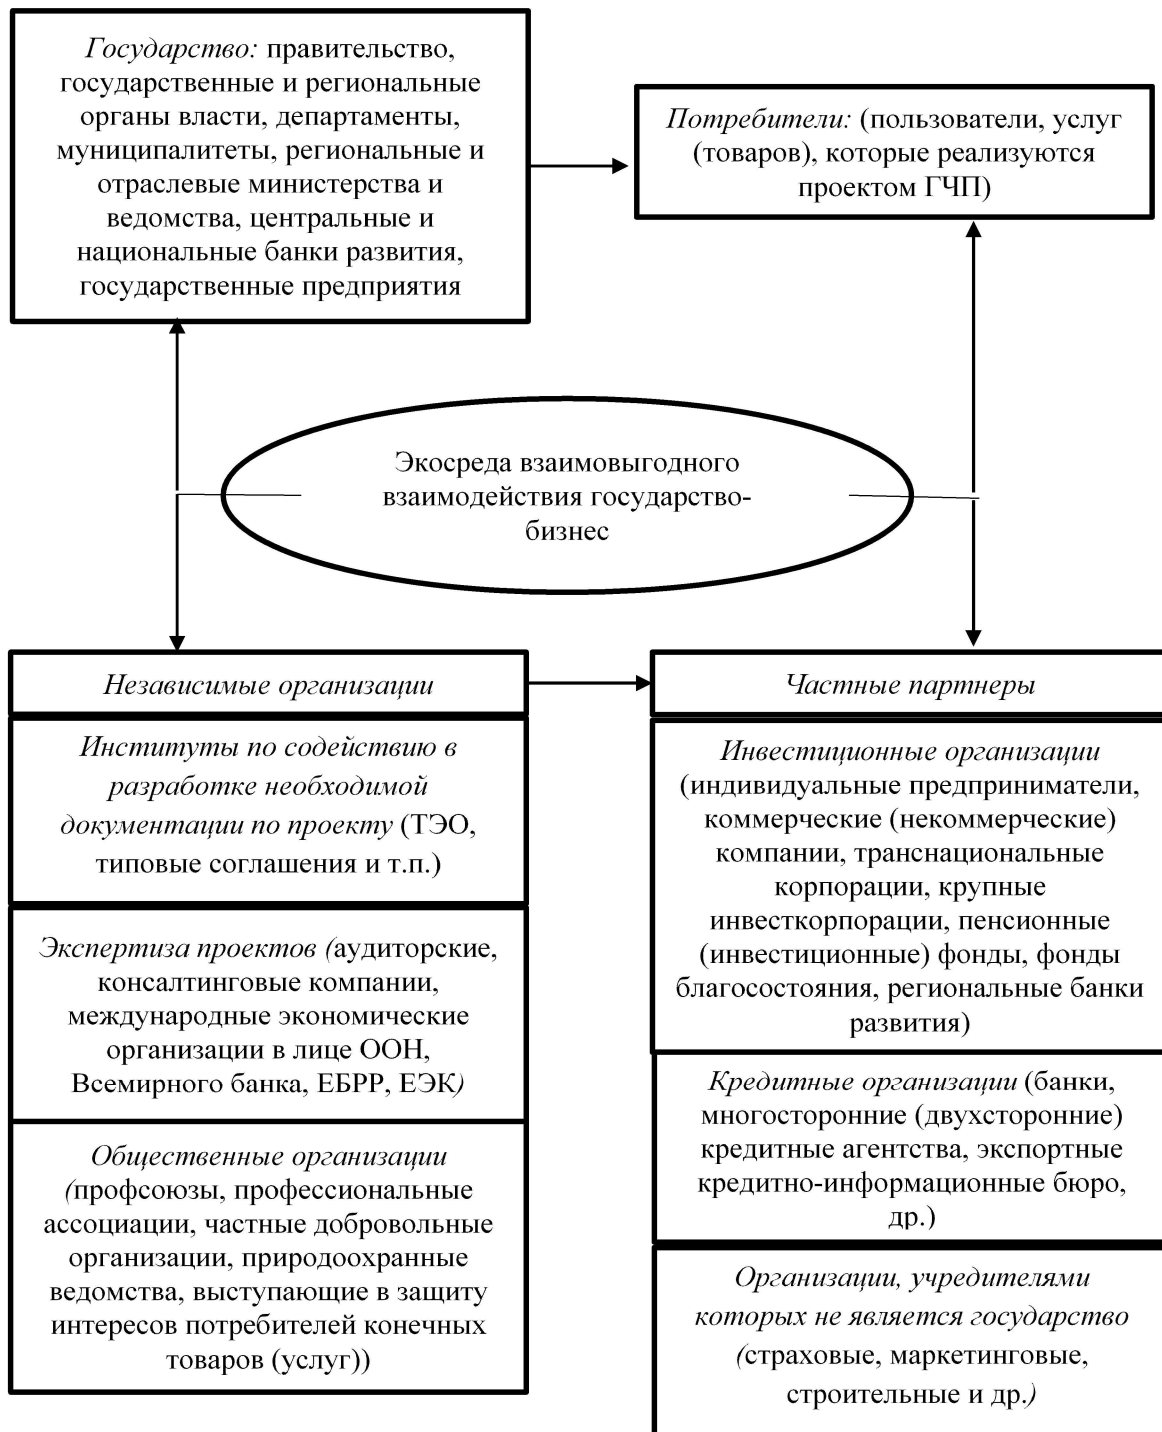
Государство: правительство, государственные и региональные органы власти, департаменты, муниципалитеты, региональные и отраслевые министерства и ведомства, центральные и национальные банки развития, государственные предприятия

Потребители: (пользователи, услуг (товаров), которые реализуются проектом ГЧП)

Экосреда взаимовыгодного взаимодействия государство-бизнес

Независимые организации

Институты по содействию в разработке необходимой документации по проекту (ТЭО, типовые соглашения и т.п.)

Экспертиза проектов (аудиторские, консалтинговые компании, международные экономические организации в лице ООН, Всемирного банка, ЕБРР, ЕЭК)

Общественные организации (профсоюзы, профессиональные ассоциации, частные добровольные организации, природоохранные ведомства, выступающие в защиту интересов потребителей конечных товаров (услуг))

Частные партнеры

Инвестиционные организации (индивидуальные предприниматели, коммерческие (некоммерческие) компании, транснациональные корпорации, крупные инвесткорпорации, пенсионные (инвестиционные) фонды, фонды благосостояния, региональные банки развития)

Кредитные организации (банки, многосторонние (двухсторонние) кредитные агентства, экспортные кредитно-информационные бюро, др.)

Организации, учредителями которых не является государство (страховые, маркетинговые, строительные и др.)